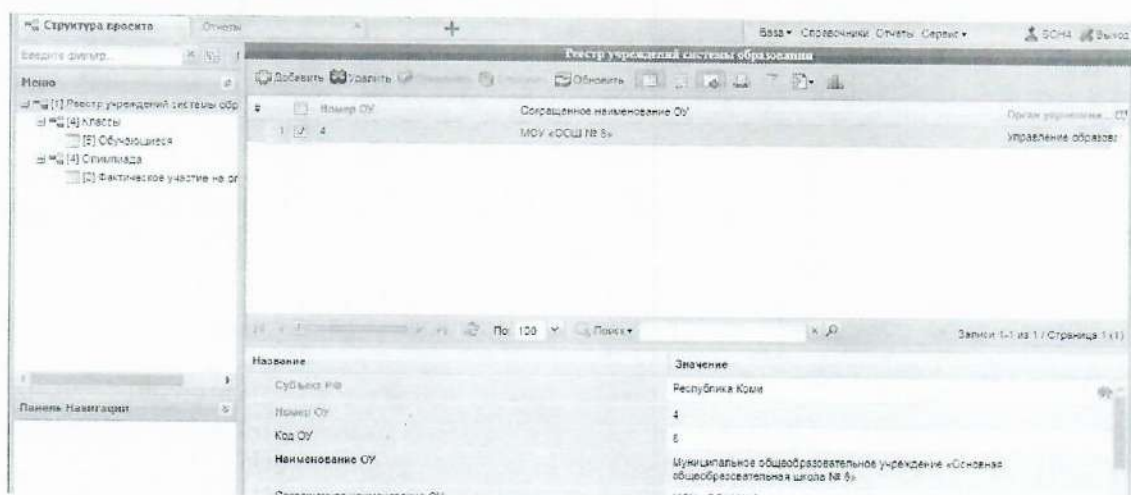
Структура проекта Отчеты +

База ▾ Справочники Отчеты Сервис ▾ SCH4 Выход

Введите фильтр...

Меню

[1] Реестр учреждений системы обр
[4] Классы
[5] Обучающиеся
[4] Олимпиада
[2] Фактическое участие на ол

Панель Навигации

Реестр учреждений системы образования

Добавить Удалить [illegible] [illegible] Обновить

| # | | Номер ОУ | Сокращенное наименование ОУ | Орган управления... |
|---|---|---|---|---|
| 1 | ✓ | 4 | МОУ «ООШ № 6» | Управление образова |

По: 100 Поиск ▾

Записи 1-1 из 1 / Страница 1 (1)

| Название | Значение |
|---|---|
| Субъект РФ | Республика Коми |
| Номер ОУ | 4 |
| Код ОУ | 6 |
| Наименование ОУ | Муниципальное общеобразовательное учреждение «Основная общеобразовательная школа № 6» |
| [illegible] | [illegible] |